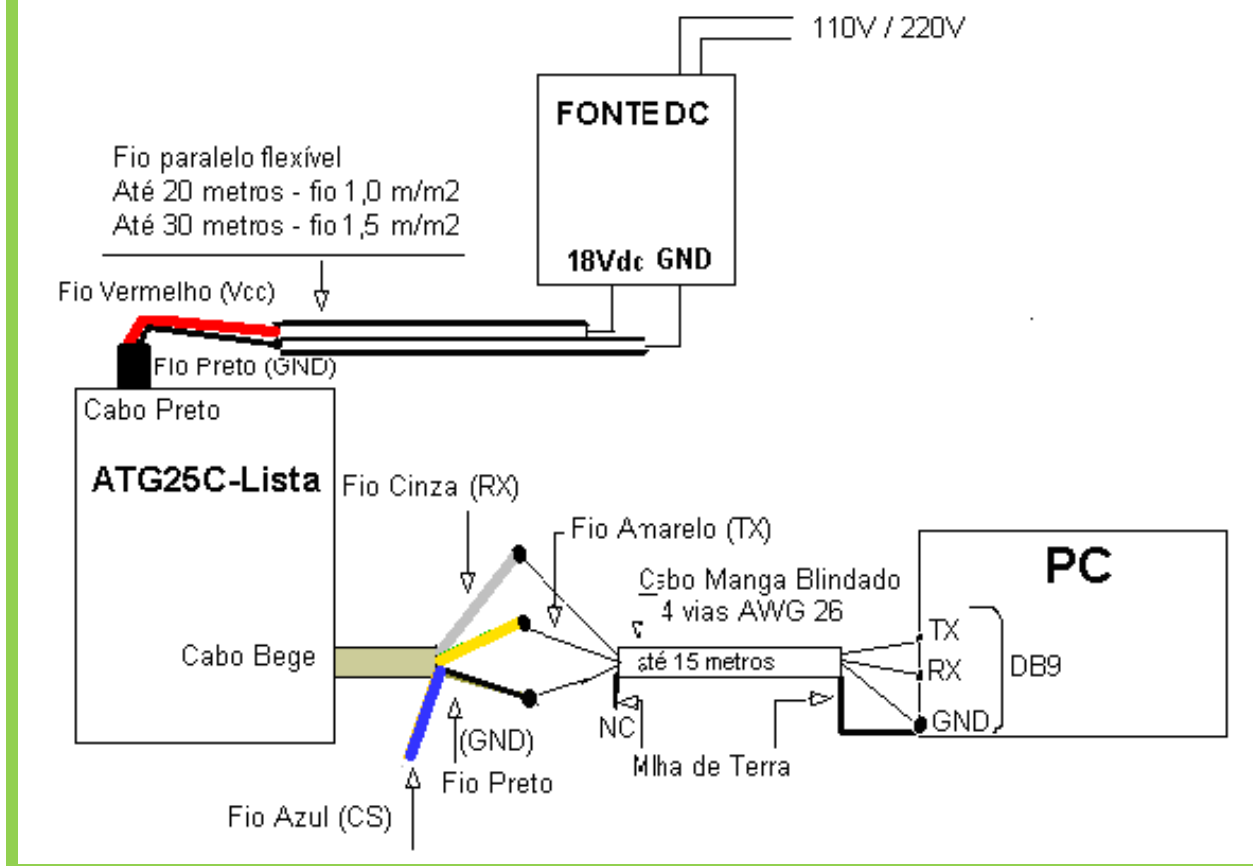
110V / 220V

FONTE DC

18Vdc GND

Fio paralelo flexível
Até 20 metros - fio 1,0 m/m2
Até 30 metros - fio 1,5 m/m2

Fio Vermelho (Vcc)

Fio Preto (GND)

Cabo Preto

ATG25C-Lista

Fio Cinza (RX)

Fio Amarelo (TX)

Cabo Manga Blindado
4 vias AWG 26

PC

Cabo Bege

até 15 metros

TX
RX
GND

DB9

NC

(GND)
Fio Preto

Malha de Terra

Fio Azul (CS)